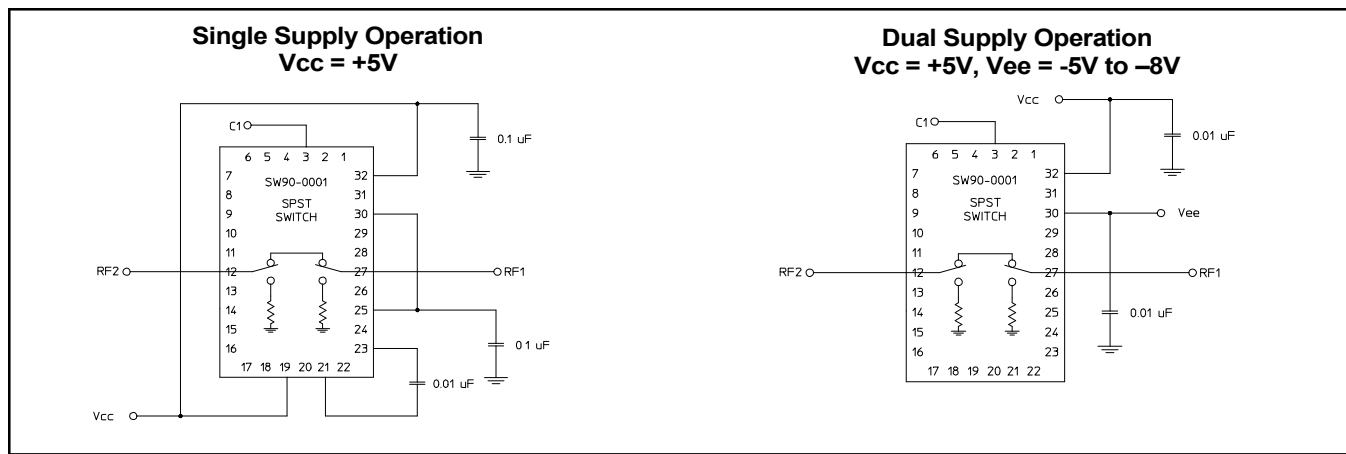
Single Supply Operation
Vcc = +5V

C1
6 5 4 3 2 1
7
8
9
10
11
12
13
14
15
16
SW90-0001
SPST
SWITCH
32
31
30
29
28
27
26
25
24
23
17 18 19 20 21 22
0.1 uF
0.1 uF
0.01 uF
RF2
RF1
Vcc

Dual Supply Operation
Vcc = +5V, Vee = -5V to –8V

Vcc
C1
6 5 4 3 2 1
7
8
9
10
11
12
13
14
15
16
SW90-0001
SPST
SWITCH
32
31
30
29
28
27
26
25
24
23
17 18 19 20 21 22
0.01 uF
Vee
0.01 uF
RF2
RF1